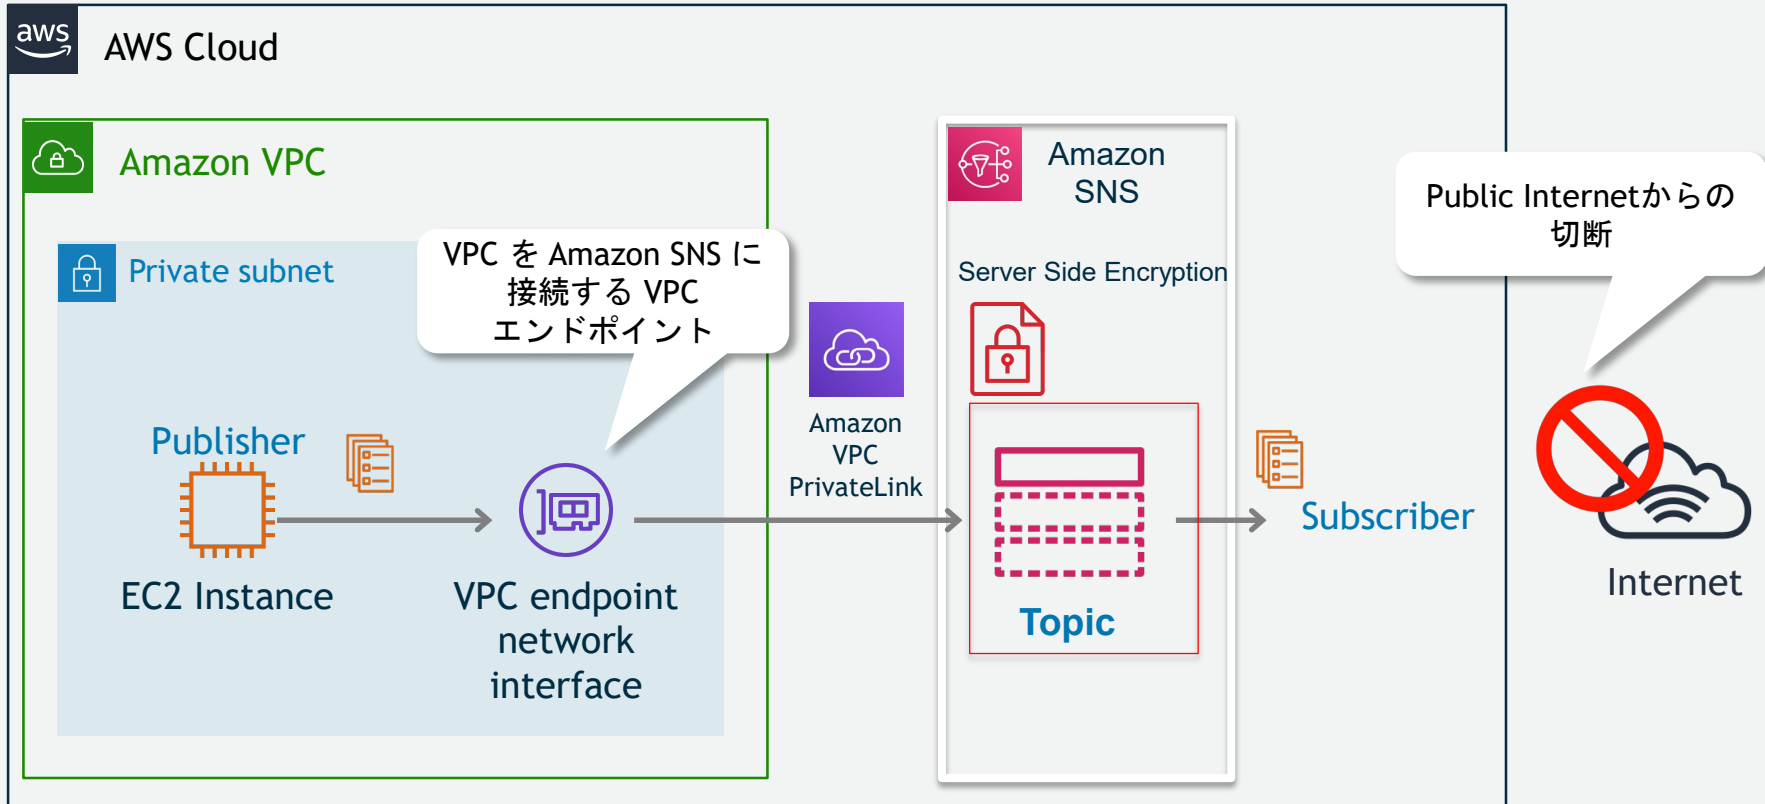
aws

AWS Cloud

Amazon VPC

Private subnet

VPC を Amazon SNS に接続する VPC エンドポイント

Publisher

EC2 Instance

VPC endpoint network interface

Amazon VPC PrivateLink

Amazon SNS

Server Side Encryption

Topic

Subscriber

Public Internetからの切断

Internet